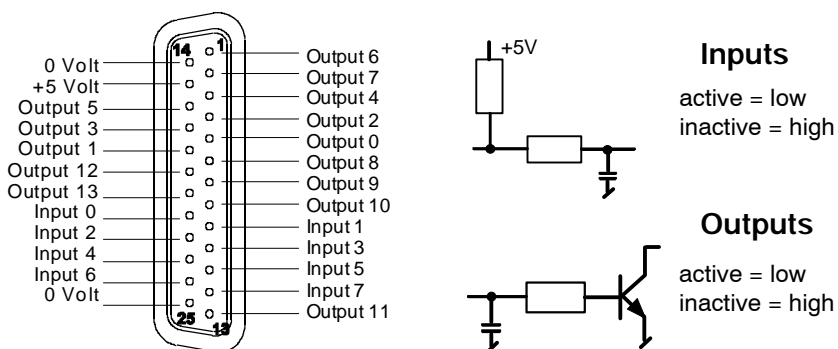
0 Volt
+5 Volt
Output 5
Output 3
Output 1
Output 12
Output 13
Input 0
Input 2
Input 4
Input 6
0 Volt

14
1
25
13

Output 6
Output 7
Output 4
Output 2
Output 0
Output 8
Output 9
Output 10
Input 1
Input 3
Input 5
Input 7
Output 11

+5V

Inputs
active = low
inactive = high

Outputs
active = low
inactive = high